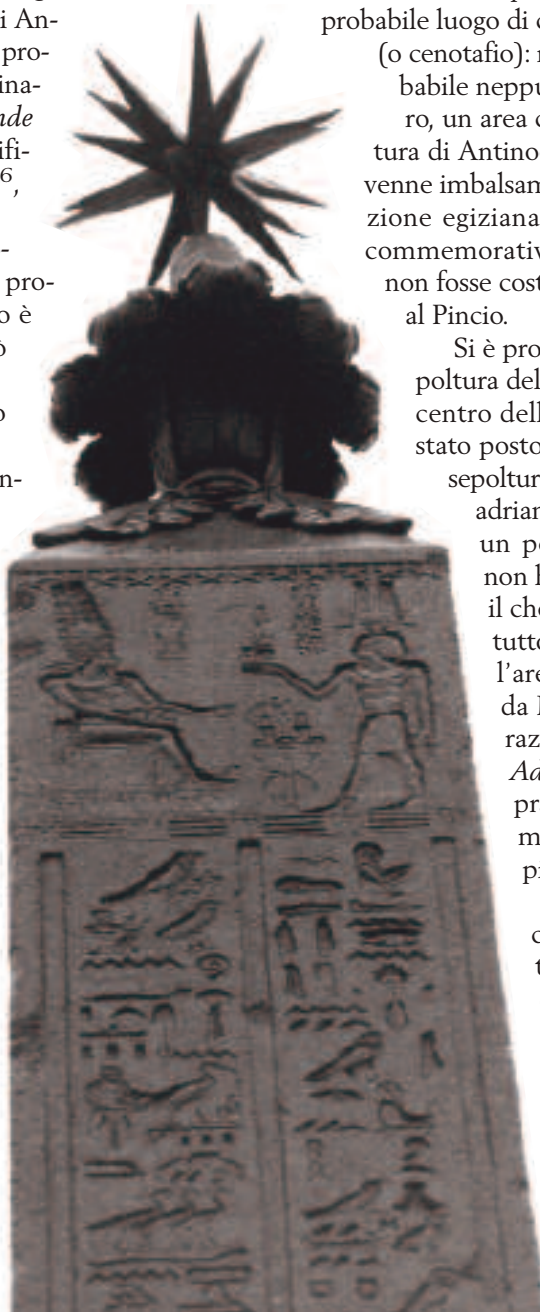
i An- pro- ina- *ade* ifi- 6,

- pro- o è ò

o

n-

probabile luogo di (o cenotafio): babile neppu ro, un area tura di Antino venne imbalsam zione egiziana commemorativ non fosse cost al Pincio.

Si è pro poltura del centro dell stato posto sepoltur adrian un p non l il ch tutt l'are da razi *Aa* pr m p

c t